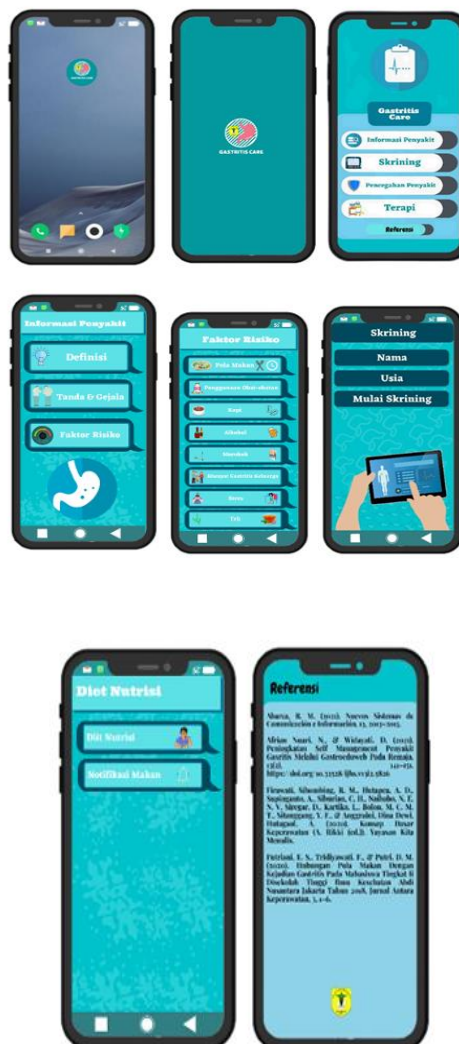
GASTRITIS CARE

Gastritis Care

Informasi Penyakit

Skrining

Pencegahan Penyakit

Terapi

Referensi

Informasi Penyakit

Definisi

Tanda & Gejala

Faktor Risiko

Faktor Risiko

Pola Makan

Penggunaan Obat-obatan

Kopi

Alkohol

Merokok

Riwayat Gastritis Keluarga

Stres

Teh

Skrining

Nama

Usia

Mulai Skrining

Diet Nutrisi

Diet Nutrisi

Notifikasi Makan

Referensi

Aburca, R. M. (2021). Nervos Sistemas de Comunicacion e Informacion, 13, 2013-2015.

Afrian Nuari, N., & Widayati, D. (2023). Peningkatan Self Management Penyakit Gastritis Melalui Gastroedweb Pada Remaja, 13(1). 141-152. https://doi.org/10.31538/ljhs.v13i1.3826

Firawati, Sihombing, R. M., Hutapea, A. D., Sapinganto, A., Sihuridas, C. H., Naibaho, N. E. S. V., Siregar, D., Kartika, L., Bolon, M. C. M. T., Sitanggang, Y. F., & Anggraini, Dina Dewi, Hutagaol, A. (2020). Konsep Dasar Keperawatan (A. Rikki (ed.)). Yayasan Kita Menulis.

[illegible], F. S., Triddyawati, F., & Putri, D. M. (2020). Hubungan Pola Makan Dengan Kejadian Gastritis Pada Mahasiswa Tingkat II Disekolah Tinggi Ilmu Kesehatan Abdi Nusantara Jakarta Tahun 2018. Jurnal Antara Keperawatan, 3, 1-6.